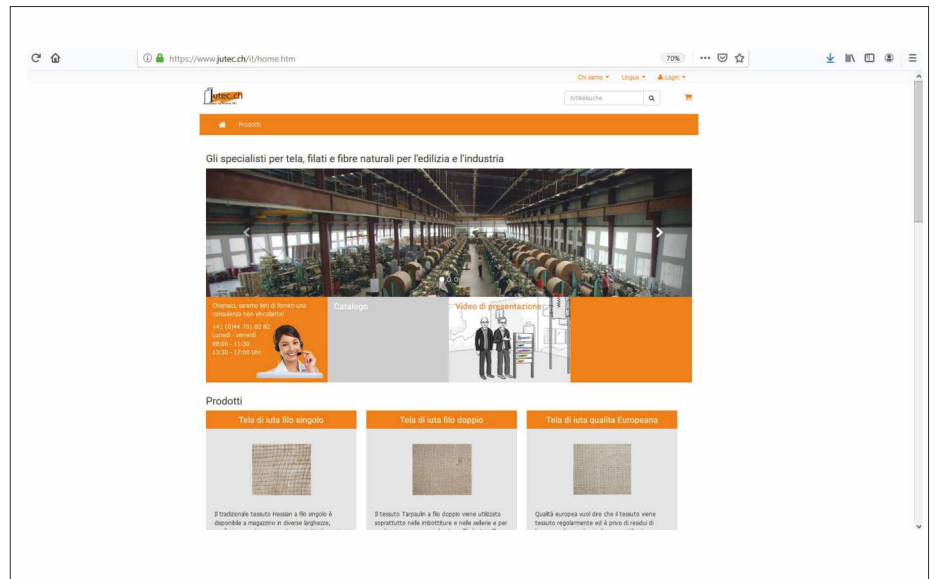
https://www.jutec.ch/it/home.htm

70%

Chi siamo ▾ Lingua ▾ Login ▾

jutec.ch

Artikelsuche

Prodotti

Gli specialisti per tela, filati e fibre naturali per l'edilizia e l'industria

Chiamaci, saremo lieti di fornirti una consulenza non vincolante!

+41 (0)44 701 82 82
Lunedì - venerdì
08:00 - 11:30
12:30 - 17:00 Uhr

Catalogo

Video di presentazione

Prodotti

Tela di iuta filo singolo

Il tradizionale tessuto Hessian a filo singolo è disponibile a magazzino in diverse larghezze, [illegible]

Tela di iuta filo doppio

Il tessuto Tarpaulin a filo doppio viene utilizzato soprattutto nelle imbottiture e nelle sellerie e per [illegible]

Tela di iuta qualita Europeana

Qualità europea vuol dire che il tessuto viene tessuto regolarmente ed è privo di residui di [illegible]